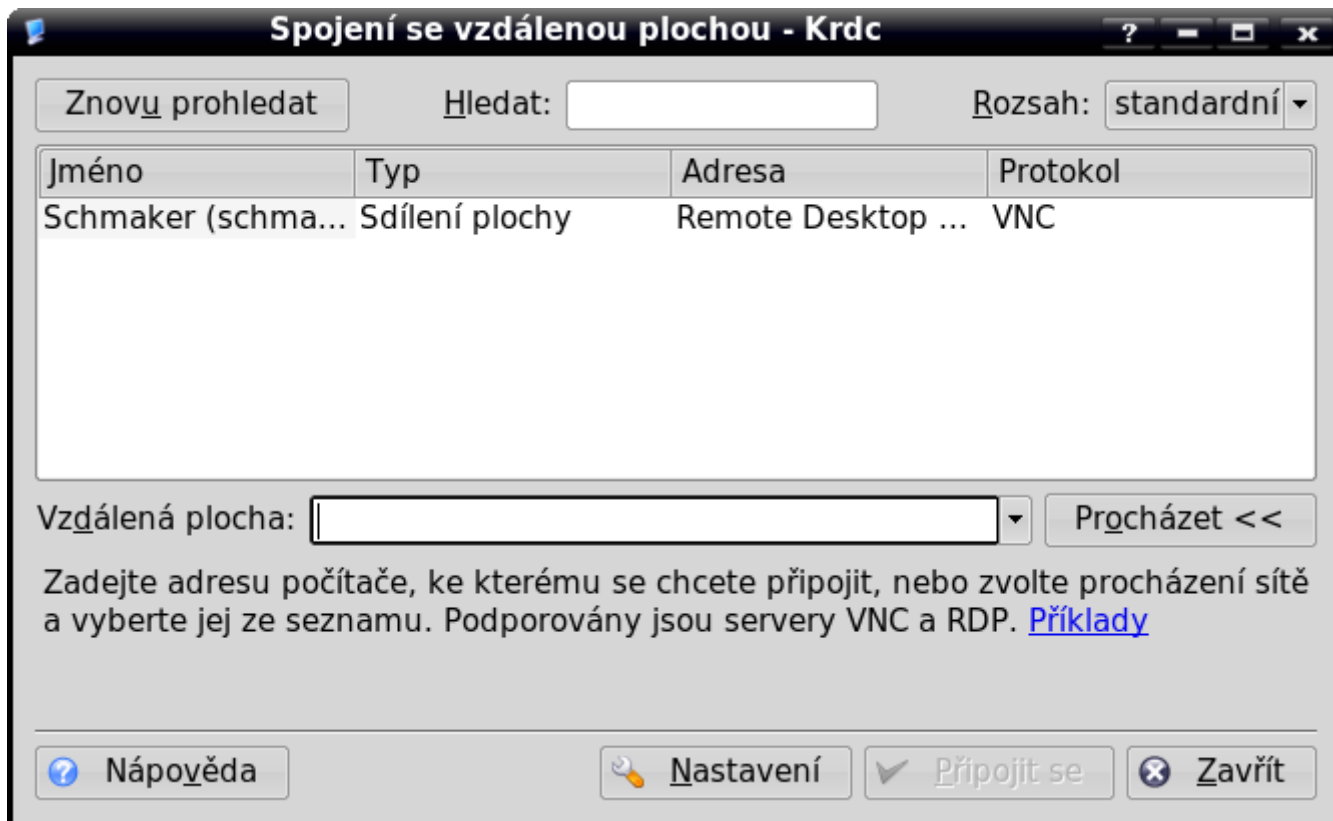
Spojení se vzdálenou plochou - Krdc

?

Znovu prohledat

Hledat:

Rozsah: standardní

| Jméno | Typ | Adresa | Protokol |
|---|---|---|---|
| Schmaker (schma... | Sdílení plochy | Remote Desktop ... | VNC |

Vzdálená plocha:

Procházet <<

Zadejte adresu počítače, ke kterému se chcete připojit, nebo zvolte procházení sítě a vyberte jej ze seznamu. Podporovány jsou servery VNC a RDP. Příklady

Nápověda

Nastavení

Připojit se

Zavřít